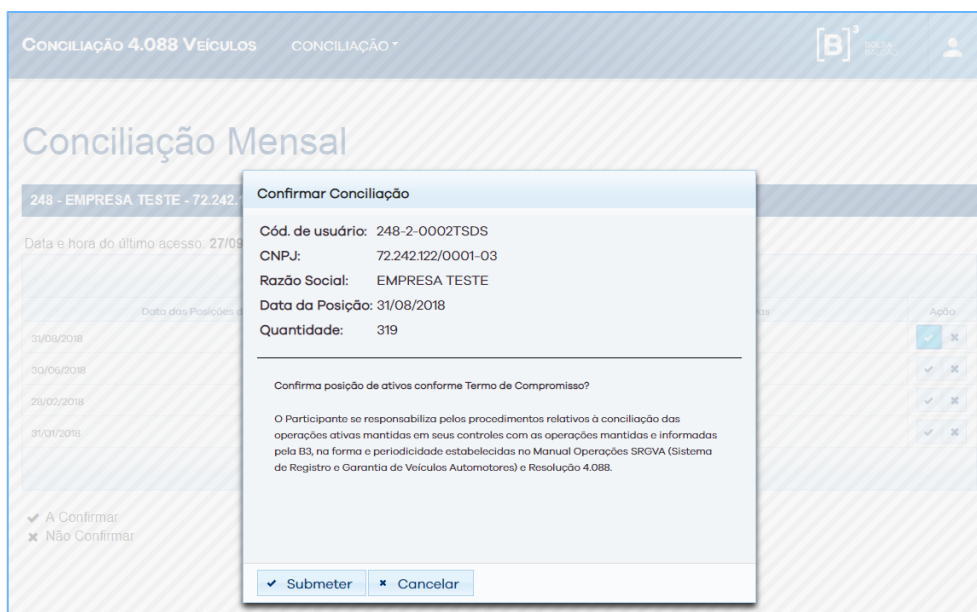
CONCILIAÇÃO 4.088 VEÍCULOS CONCILIAÇÃO

[B]³ BOLSA BALCÃO

Conciliação Mensal

248 - EMPRESA TESTE - 72.242.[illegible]

Data e hora do último acesso: 27/09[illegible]

Data dos Posições d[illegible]

Ação

31/08/2018
30/06/2018
28/02/2018
31/01/2018

✔ A Confirmar
✖ Não Confirmar

Confirmar Conciliação

Cód. de usuário: 248-2-0002TSDS
CNPJ: 72.242.122/0001-03
Razão Social: EMPRESA TESTE
Data da Posição: 31/08/2018
Quantidade: 319

Confirma posição de ativos conforme Termo de Compromisso?

O Participante se responsabiliza pelos procedimentos relativos à conciliação das operações ativas mantidas em seus controles com as operações mantidas e informadas pela B3, na forma e periodicidade estabelecidas no Manual Operações SRGVA (Sistema de Registro e Garantia de Veículos Automotores) e Resolução 4.088.

✔ Submeter ✖ Cancelar